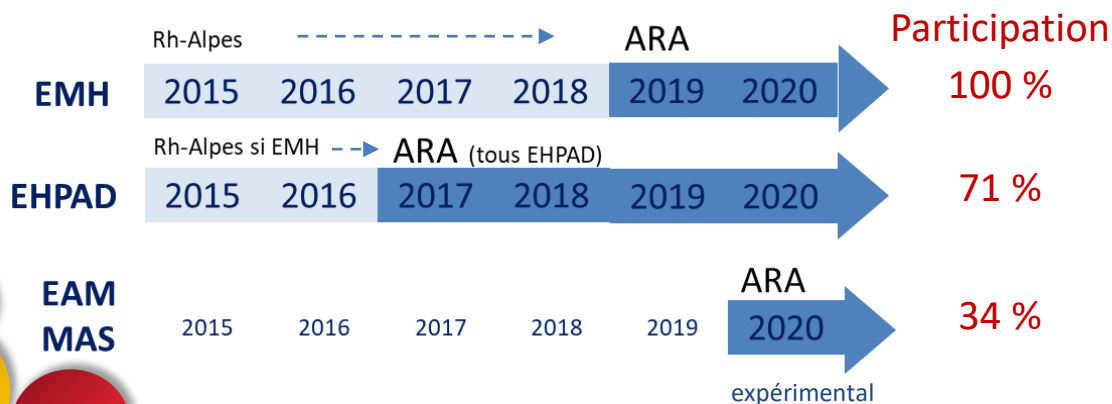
Rh-Alpes

ARA

Participation

EMH 2015 2016 2017 2018 2019 2020

100 %

Rh-Alpes si EMH

ARA (tous EHPAD)

EHPAD 2015 2016 2017 2018 2019 2020

71 %

ARA

EAM MAS 2015 2016 2017 2018 2019 2020

34 %

expérimental